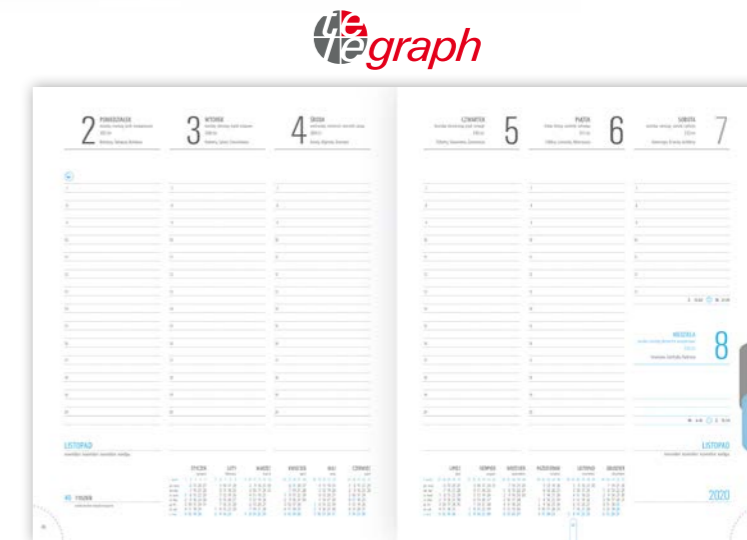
te le graph

2 PONIEDZIAŁEK

3 WTOREK

4 ŚRODA

CZWARTEK 5

PIĄTEK 6

SOBOTA 7

NIEDZIELA 8

LISTOPAD

45 TYDZIEŃ

STYCZEŃ LUTY MARZEC KWIECIEŃ MAJ CZERWIEC

LIPIEC SIERPIEŃ WRZESIEŃ PAŹDZIERNIK LISTOPAD GRUDZIEŃ

LISTOPAD

2020